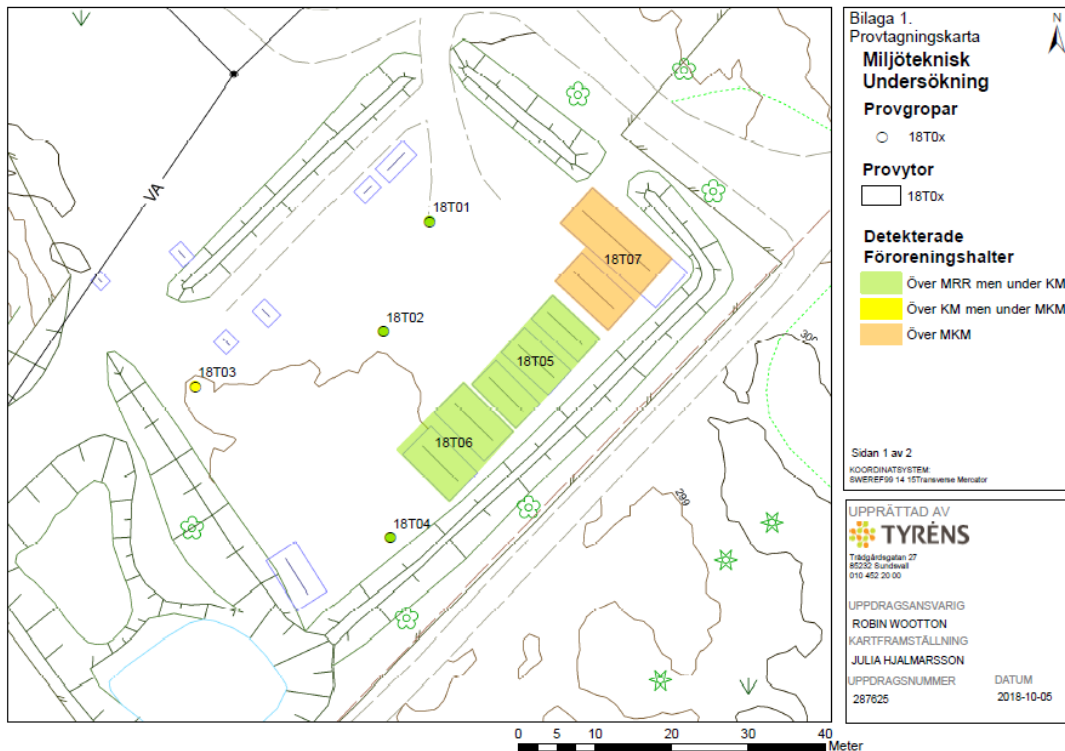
VA

18T01

18T02

18T03

18T04

18T05

18T06

18T07

305

290

Bilaga 1.
Provtagningskarta

Miljöteknisk Undersökning

Provgropar

18T0x

Provytor

18T0x

Detekterade Föroreningshalter

Över MRR men under KM

Över KM men under MKM

Över MKM

Sidan 1 av 2

KOORDINATSYSTEM:
SWEREF99 14 15Transverse Mercator

N

UPPRÄTTAD AV

TYRÉNS

Trädgårdsgatan 27
85232 Sundsvall
010 452 20 00

UPPDRAGSANSVARIG
ROBIN WOOTTON
KARTFRAMSTÄLLNING
JULIA HJALMARSSON
UPPDRAGSNUMMER
287625

DATUM
2018-10-05

0 5 10 20 30 40
Meter